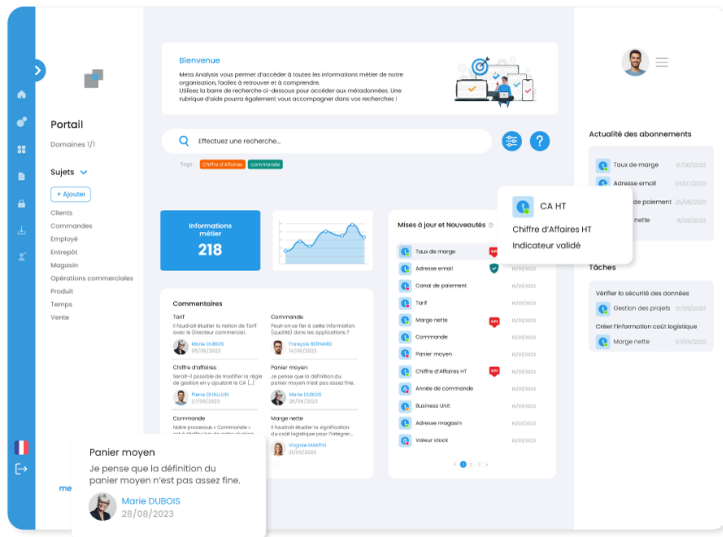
Portail
Domaines 1/1
Sujets
+ Ajouter
Clients
Commandes
Employé
Entrepôt
Magasin
Opérations commerciales
Produit
Temps
Vente

Bienvenue
Meta Analysis vous permet d'accéder à toutes les informations métier de notre organisation, faciles à retrouver et à comprendre.
Utilisez la barre de recherche ci-dessous pour accéder aux métadonnées. Une rubrique d'aide pourra également vous accompagner dans vos recherches !

Effectuez une recherche...
Tags : Chiffre d'Affaires commande

Informations métier
218

Commentaires
Tarif
Il faudrait étudier la notion de Tarif avec le Directeur commercial.
Marie DUBOIS
21/08/2023
Commande
Peut-on se fier à cette information (qualité) dans les applications ?
François BERNARD
14/08/2023
Chiffre d'affaires
Serait-il possible de modifier la règle de gestion en y ajoutant le CA [...]
Pierre DI HALLIN
03/08/2023
Panier moyen
Je pense que la définition du panier moyen n'est pas assez fine.
Marie DUBOIS
28/08/2023
Commande
Notre processus « Commande » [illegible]
Marge nette
Il faudrait étudier la signification du coût logistique pour l'intégrer...
Virginie MARTIN
21/08/2023

Mises à jour et Nouveautés
Taux de marge
Adresse email
Canal de paiement
Tarif
Marge nette
Commande
Panier moyen
Chiffre d'Affaires HT
Année de commande
Business Unit
Adresse magasin
Valeur stock

CA HT
Chiffre d'Affaires HT
Indicateur validé

Actualité des abonnements
Taux de marge
Adresse email
Canal de paiement
Marge nette

Tâches
Vérifier la sécurité des données
Gestion des projets
Créer l'information coût logistique
Marge nette

Panier moyen
Je pense que la définition du panier moyen n'est pas assez fine.
Marie DUBOIS
28/08/2023

me